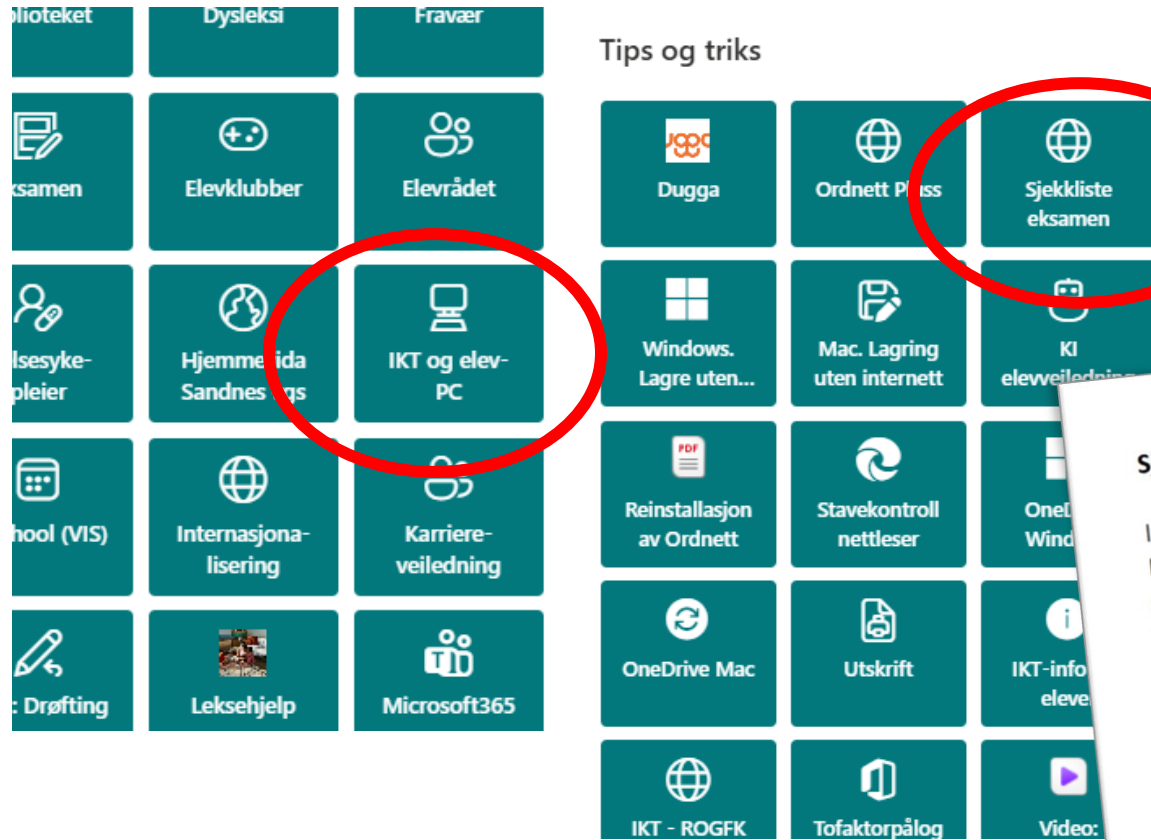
blioteket

Dysleksi

Fravær

ksamen

Elevklubber

Elevrådet

lsesyke-pleier

Hjemme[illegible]ida Sandnes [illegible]gs

IKT og elev-PC

hool (VIS)

Internasjona-lisering

Karriere-veiledning

: Drøfting

Leksehjelp

Microsoft365

Tips og triks

Dugga

Ordnett Pl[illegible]s

Sjekkliste eksamen

Windows. Lagre uten...

Mac. Lagring uten internett

KI elevveiledning

PDF

Reinstallasjon av Ordnett

Stavekontroll nettleser

OneD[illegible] Wind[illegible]

S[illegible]

OneDrive Mac

Utskrift

IKT-info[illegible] eleve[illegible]

IKT - ROGFK

Tofaktorpålog

Video: